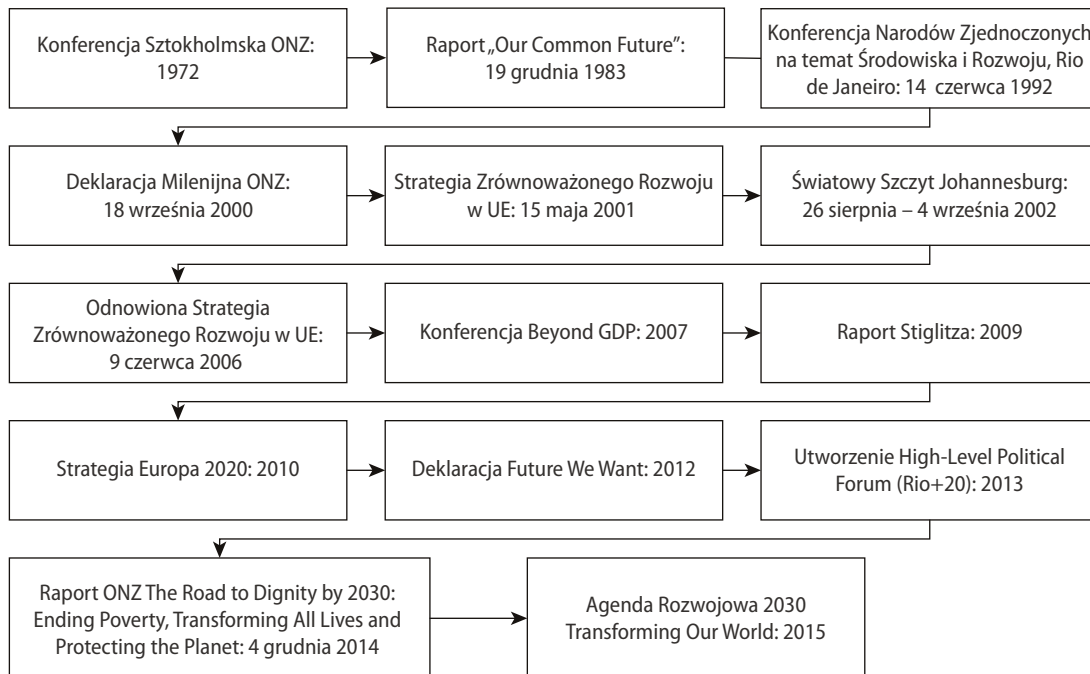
Konferencja Sztokholmska ONZ: 1972

Raport „Our Common Future": 19 grudnia 1983

Konferencja Narodów Zjednoczonych na temat Środowiska i Rozwoju, Rio de Janeiro: 14 czerwca 1992

Deklaracja Milenijna ONZ: 18 września 2000

Strategia Zrównoważonego Rozwoju w UE: 15 maja 2001

Światowy Szczyt Johannesburg: 26 sierpnia – 4 września 2002

Odnowiona Strategia Zrównoważonego Rozwoju w UE: 9 czerwca 2006

Konferencja Beyond GDP: 2007

Raport Stiglitza: 2009

Strategia Europa 2020: 2010

Deklaracja Future We Want: 2012

Utworzenie High-Level Political Forum (Rio+20): 2013

Raport ONZ The Road to Dignity by 2030: Ending Poverty, Transforming All Lives and Protecting the Planet: 4 grudnia 2014

Agenda Rozwojowa 2030 Transforming Our World: 2015